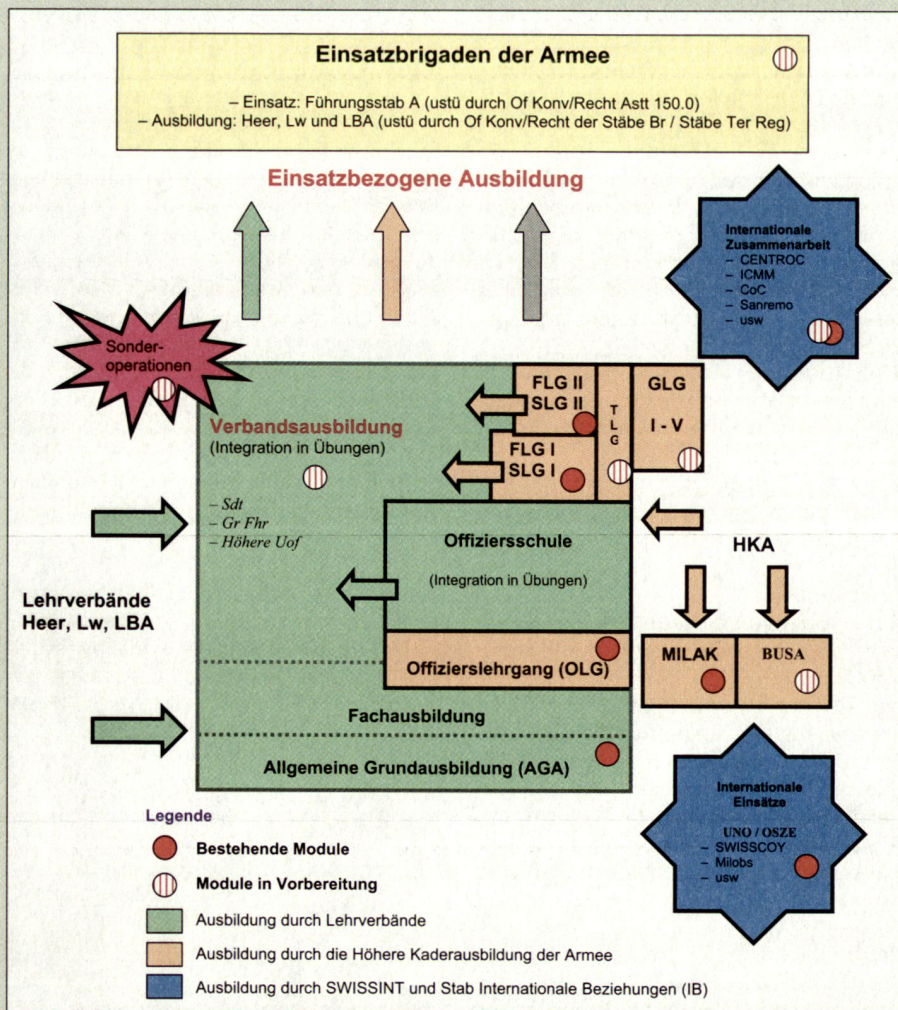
Einsatzbrigaden der Armee

– Einsatz: Führungsstab A (ustü durch Of Konv/Recht Astt 150.0)
– Ausbildung: Heer, Lw und LBA (ustü durch Of Konv/Recht der Stäbe Br / Stäbe Ter Reg)

Einsatzbezogene Ausbildung

Internationale Zusammenarbeit
– CENTROC
– ICMM
– CoC
– Sanremo
– usw

Sonder-operationen

FLG II
SLG II

T L G

GLG
I - V

Verbandsausbildung
(Integration in Übungen)

FLG I
SLG I

– Sdt
– Gr Fhr
– Höhere Uof

Offiziersschule

(Integration in Übungen)

HKA

Lehrverbände Heer, Lw, LBA

Offizierslehrgang (OLG)

MILAK

BUSA

Fachausbildung

Allgemeine Grundausbildung (AGA)

Internationale Einsätze

UNO / OSZE
– SWISSCOY
– Milobs
– usw

Legende

Bestehende Module

Module in Vorbereitung

Ausbildung durch Lehrverbände

Ausbildung durch die Höhere Kaderausbildung der Armee

Ausbildung durch SWISSINT und Stab Internationale Beziehungen (IB)